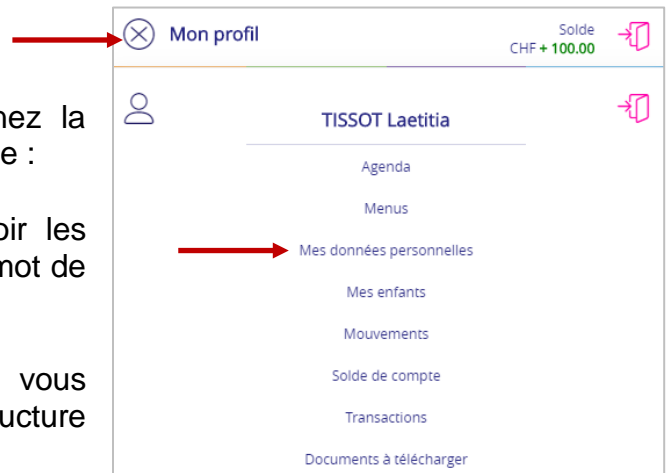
nez la
e :

oir les
mot de

vous
ucture

Mon profil

Solde
CHF + 100.00

TISSOT Laetitia

Agenda

Menus

Mes données personnelles

Mes enfants

Mouvements

Solde de compte

Transactions

Documents à télécharger